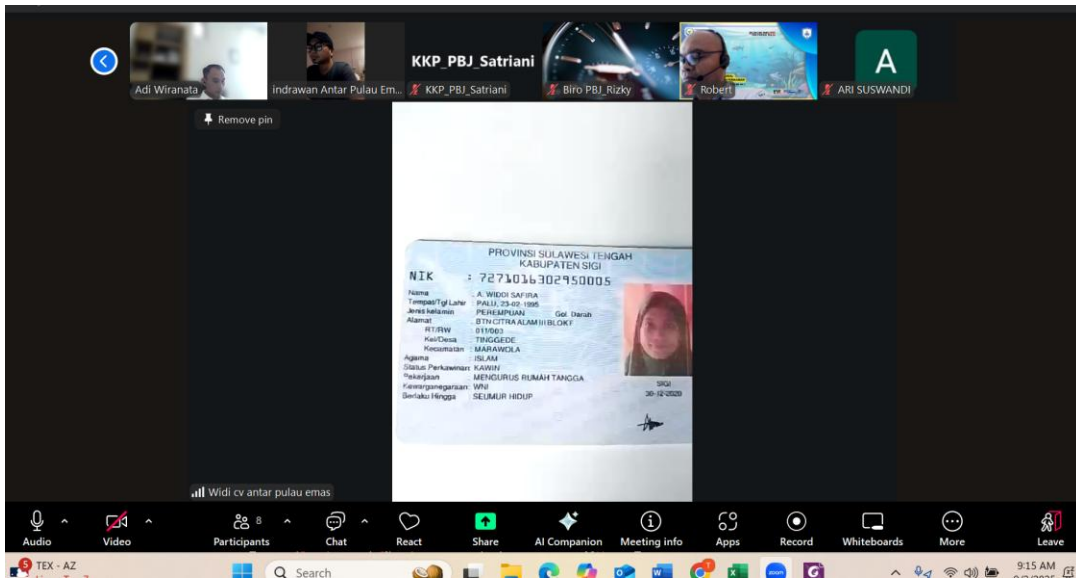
Adi Wiranata
indrawan Antar Pulau Em...
KKP_PBJ_Satriani
KKP_PBJ_Satriani
Biro PBJ_Rizky
Robert
A
ARI SUSWANDI

Remove pin

PROVINSI SULAWESI TENGAH
KABUPATEN SIGI
NIK : 7271016302950005
Nama : A. WIDDI SAFIRA
Tempat/Tgl Lahir : PALU, 23-02-1995
Jenis kelamin : PEREMPUAN Gol. Darah
Alamat : BTN CITRA ALAM III BLOKF
RT/RW : 011/003
Kel/Desa : TINGGEDE
Kecamatan : MARAWOLA
Agama : ISLAM
Status Perkawinan : KAWIN
Pekerjaan : MENGURUS RUMAH TANGGA
Kewarganegaraan : WNI
Berlaku Hingga : SEUMUR HIDUP
SIGI
30-12-2020

Widi cv antar pulau emas

Audio
Video
8
Participants
Chat
React
Share
AI Companion
Meeting info
Apps
Record
Whiteboards
More
Leave

TEX - AZ
Search
9:15 AM